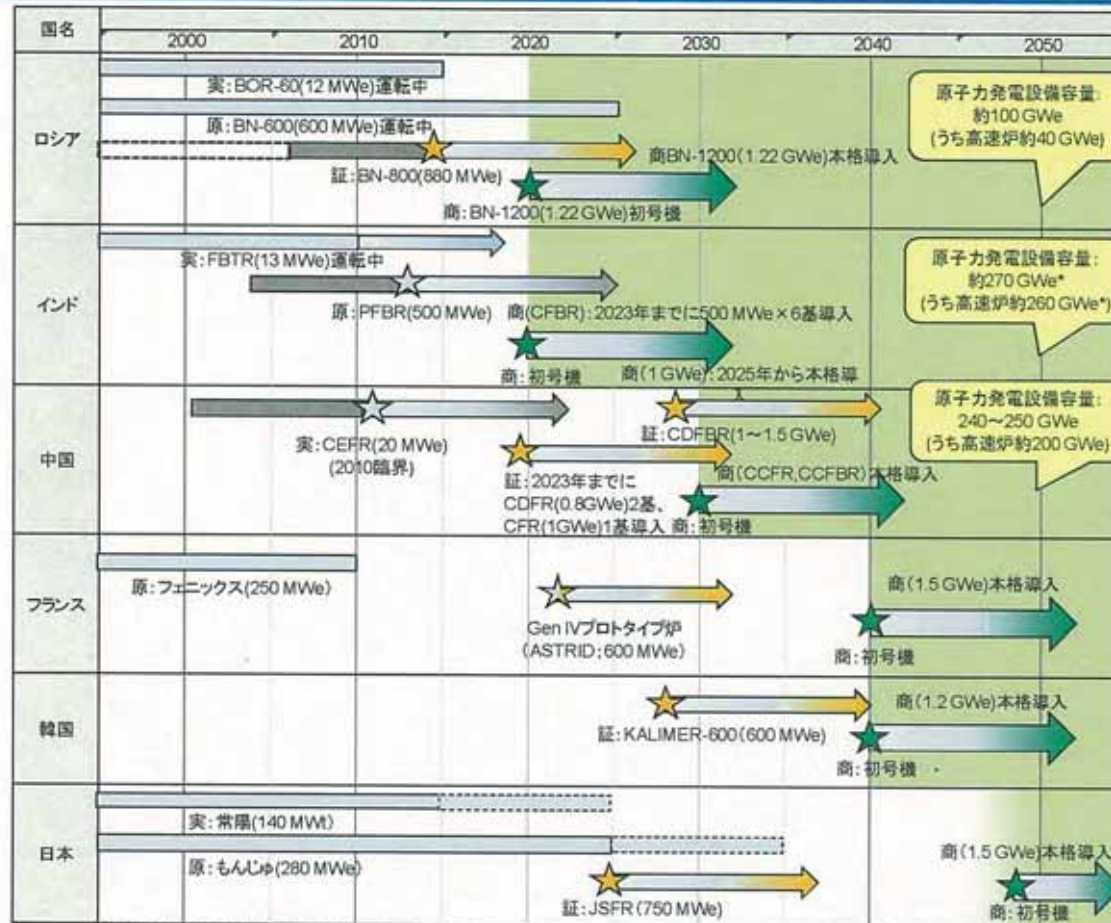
国名 2000 2010 2020 2030 2040 2050

ロシア
実:BOR-60(12 MWe)運転中
原:BN-600(600 MWe)運転中
商BN-1200(1.22 GWe)本格導入
証:BN-800(880 MWe)
商:BN-1200(1.22 GWe)初号機
原子力発電設備容量:約100 GWe(うち高速炉約40 GWe)

インド
実:FBTR(13 MWe)運転中
原:PFBR(500 MWe)
商(CFBR):2023年までに500 MWe×6基導入
商:初号機
商(1 GWe):2025年から本格導
原子力発電設備容量:約270 GWe*(うち高速炉約260 GWe*)

中国
実:CEFR(20 MWe)(2010臨界)
証:CDFBR(1~1.5 GWe)
証:2023年までにCDFR(0.8GWe)2基、CFR(1GWe)1基導入
商(CCFR,CCFBR)本格導入
商:初号機
原子力発電設備容量:240~250 GWe(うち高速炉約200 GWe)

フランス
原:フェニックス(250 MWe)
Gen IVプロトタイプ炉(ASTRID:600 MWe)
商(1.5 GWe)本格導入
商:初号機

韓国
証:KALIMER-600(600 MWe)
商(1.2 GWe)本格導入
商:初号機

日本
実:常陽(140 MWt)
原:もんじゅ(280 MWe)
証:JSFR(750 MWe)
商(1.5 GWe)本格導入
商:初号機